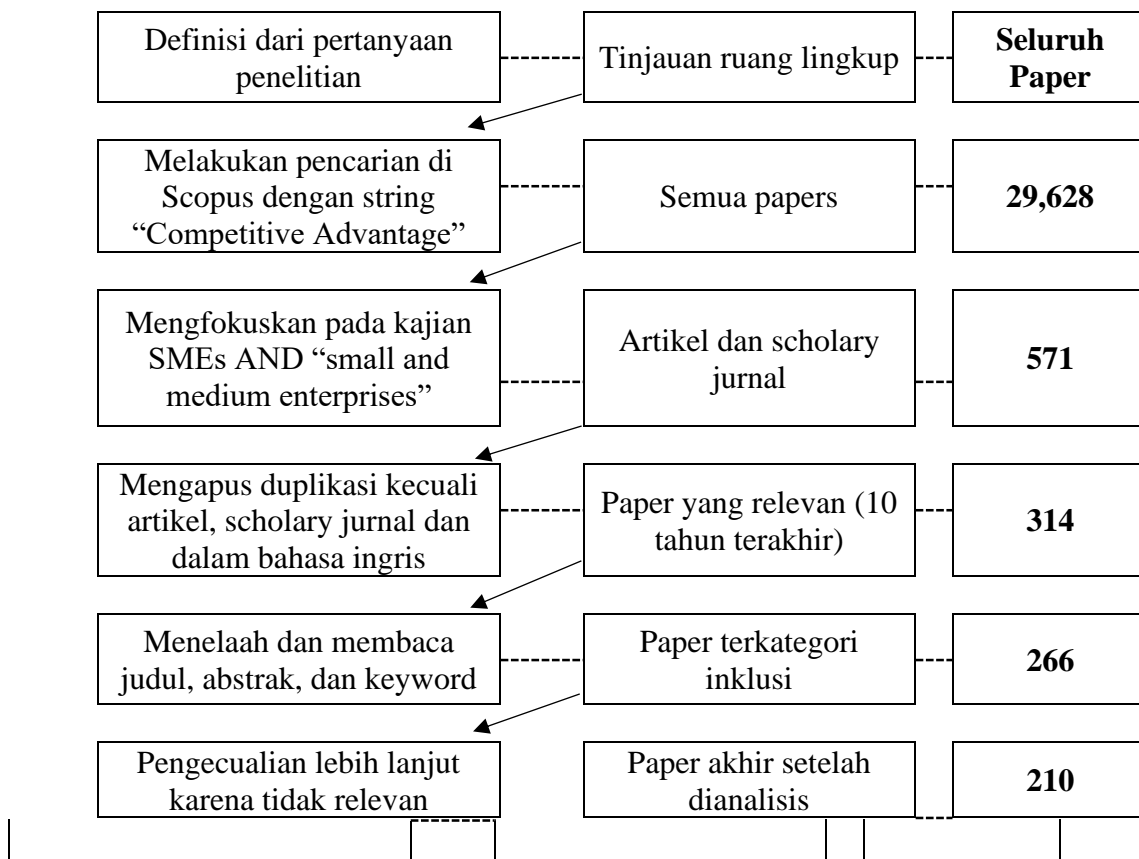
Definisi dari pertanyaan penelitian

Tinjauan ruang lingkup

**Seluruh Paper**

Melakukan pencarian di Scopus dengan string “Competitive Advantage”

Semua papers

**29,628**

Mengfokuskan pada kajian SMEs AND “small and medium enterprises”

Artikel dan scholary jurnal

**571**

Mengapus duplikasi kecuali artikel, scholary jurnal dan dalam bahasa ingris

Paper yang relevan (10 tahun terakhir)

**314**

Menelaah dan membaca judul, abstrak, dan keyword

Paper terkategori inklusi

**266**

Pengecualian lebih lanjut karena tidak relevan

Paper akhir setelah dianalisis

**210**